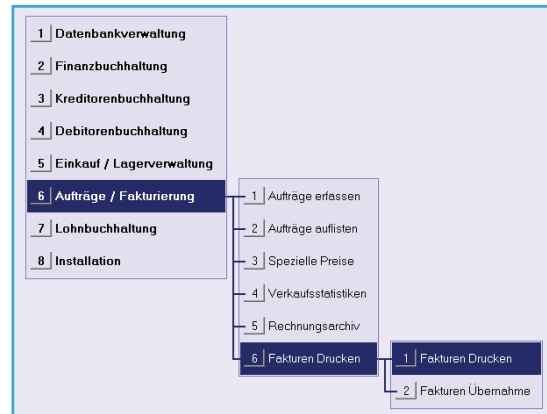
1 Datenbankverwaltung
2 Finanzbuchhaltung
3 Kreditorenbuchhaltung
4 Debitorenbuchhaltung
5 Einkauf / Lagerverwaltung
6 Aufträge / Fakturierung
7 Lohnbuchhaltung
8 Installation

1 Aufträge erfassen
2 Aufträge auflisten
3 Spezielle Preise
4 Verkaufsstatistiken
5 Rechnungsarchiv
6 Fakturen Drucken

1 Fakturen Drucken
2 Fakturen Übernahme